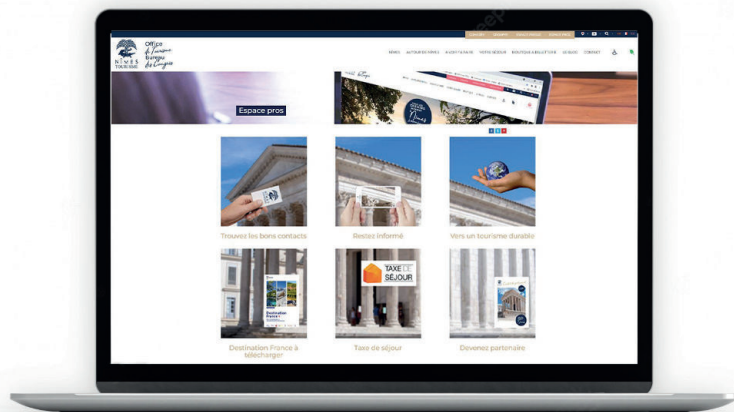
NÎMES TOURISME

Office de Tourisme Bureau des Congrès

NÎMES AUTOUR DE NÎMES À L'OFFICE DE TOURISME VOTRE SÉJOUR BOUTIQUE & BILLETTERIE AU BLOG CONTACT

Espace pros

Trouvez les bons contacts

Restez informé

Vers un tourisme durable

Destination France à télécharger

TAXE DE SÉJOUR

Taxe de séjour

Devenez partenaire